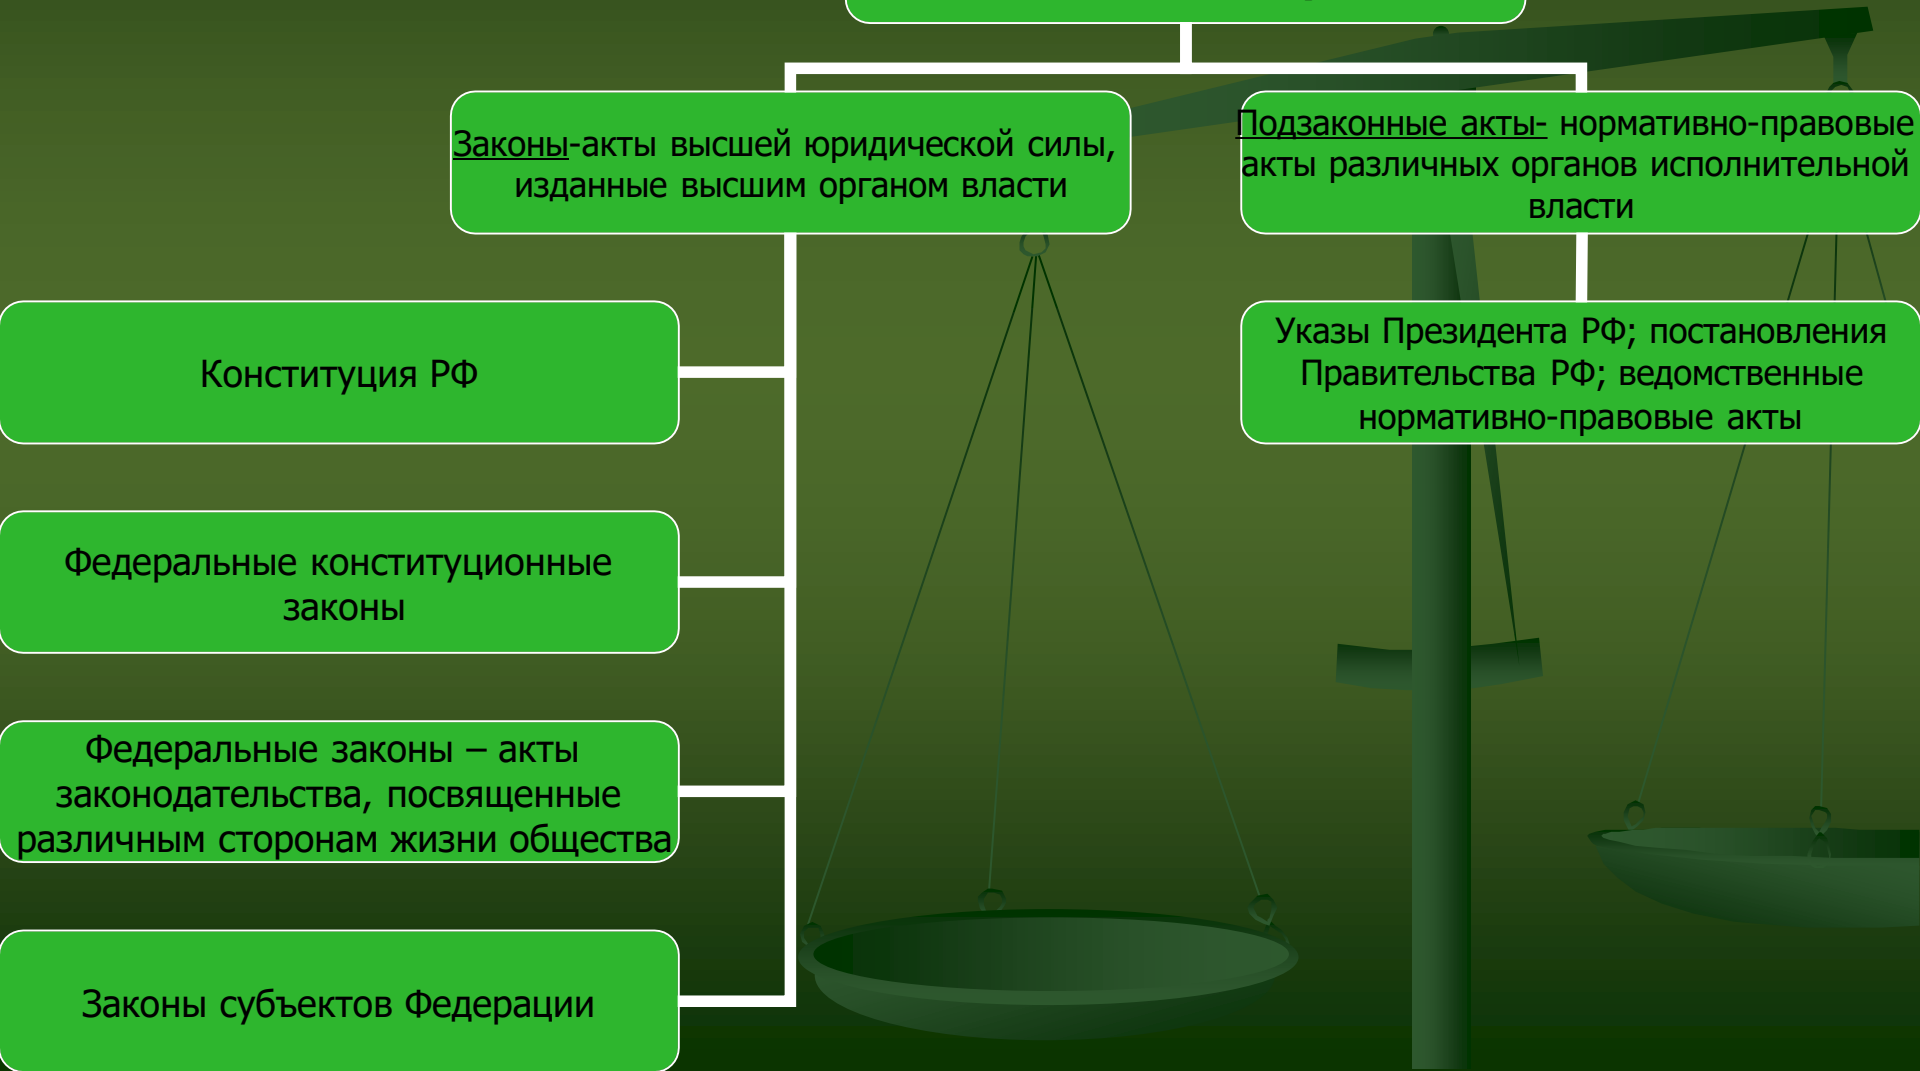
Законы-акты высшей юридической силы, изданные высшим органом власти

Подзаконные акты- нормативно-правовые акты различных органов исполнительной власти

Конституция РФ

Федеральные конституционные законы

Федеральные законы – акты законодательства, посвященные различным сторонам жизни общества

Законы субъектов Федерации

Указы Президента РФ; постановления Правительства РФ; ведомственные нормативно-правовые акты